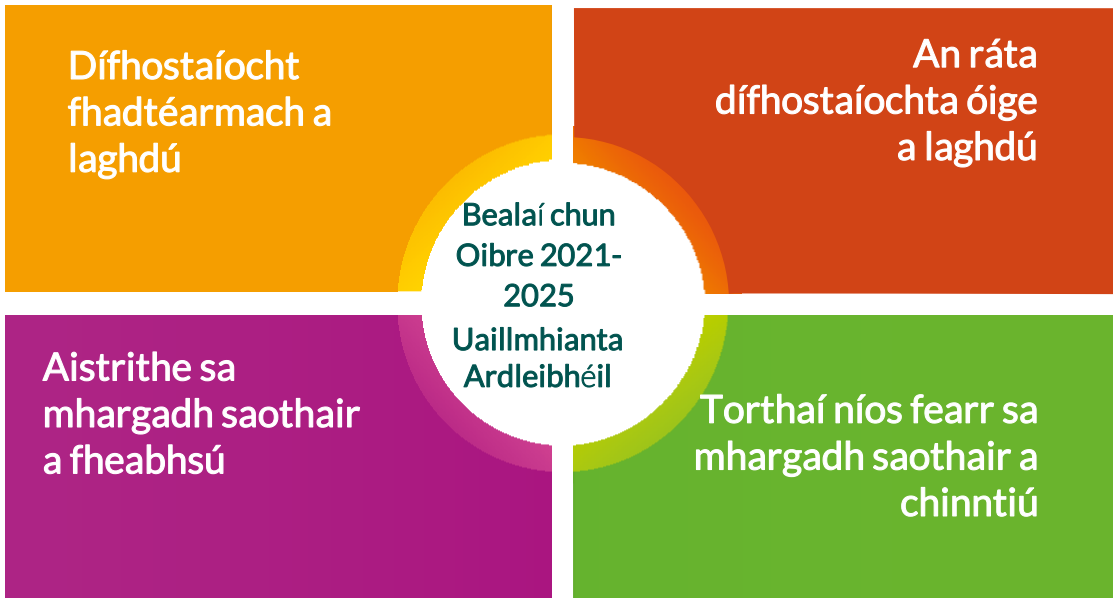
Dífhostaíocht fhadtéarmach a laghdú

An ráta dífhostaíochta óige a laghdú

Bealaí chun Oibre 2021-2025
Uaillmhianta Ardleibhéil

Aistrithe sa mhargadh saothair a fheabhsú

Torthaí níos fearr sa mhargadh saothair a chinntiú